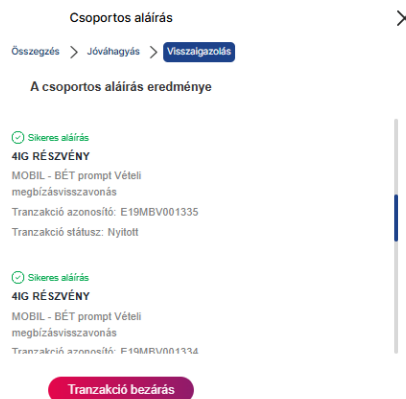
Csoportos aláírás

Összegzés > Jóváhagyás > Visszaigazolás

A csoportos aláírás eredménye

Sikeres aláírás
4IG RÉSZVÉNY
MOBIL - BÉT prompt Vételi megbízásvisszavonás
Tranzakció azonosító: E19MBV001335
Tranzakció státusz: Nyitott

Sikeres aláírás
4IG RÉSZVÉNY
MOBIL - BÉT prompt Vételi megbízásvisszavonás
Tranzakció azonosító: E19MBV001334

Tranzakció bezárás